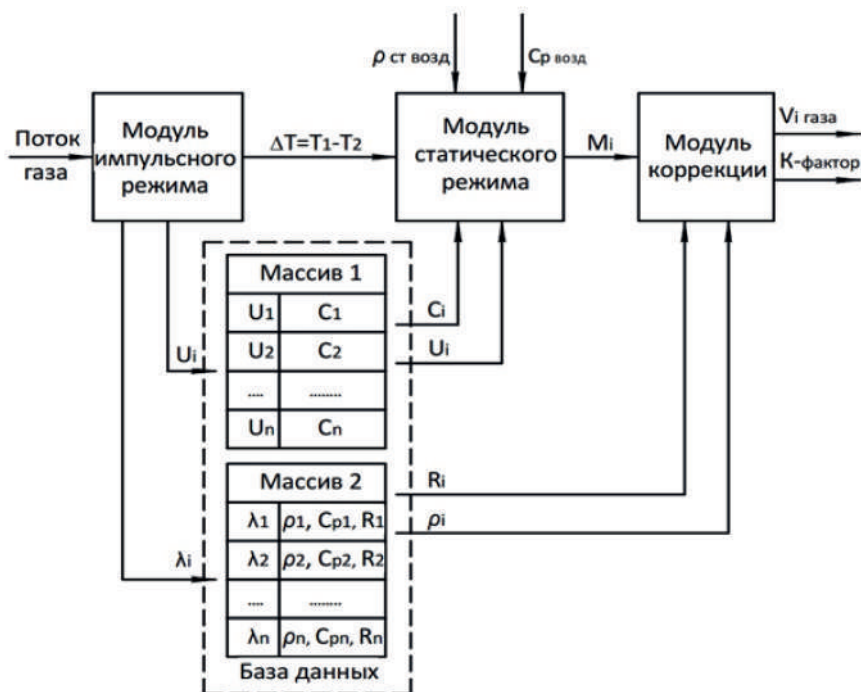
$\rho$ ст возд

Cp возд

Поток газа

Модуль импульсного режима

$\Delta T = T_1 - T_2$

Модуль статического режима

$M_i$

Модуль коррекции

$V_i$ газа

К-фактор

Массив 1

| $U_1$ | $C_1$ |
|---|---|
| $U_2$ | $C_2$ |
| .... | ........ |
| $U_n$ | $C_n$ |

$C_i$

$U_i$

$U_i$

Массив 2

| $\lambda_1$ | $\rho_1$, $C_{p1}$, $R_1$ |
|---|---|
| $\lambda_2$ | $\rho_2$, $C_{p2}$, $R_2$ |
| .... | ........ |
| $\lambda_n$ | $\rho_n$, $C_{pn}$, $R_n$ |

$R_i$

$\rho_i$

$\lambda_i$

База данных